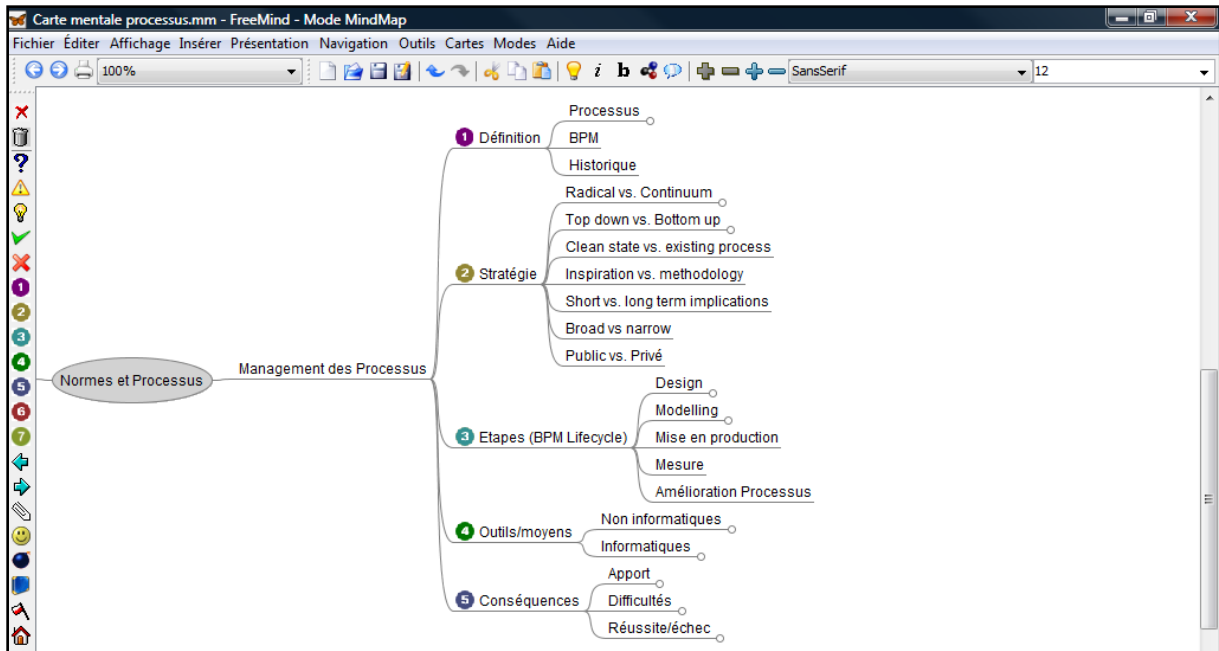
Carte mentale processus.mm - FreeMind - Mode MindMap

Fichier Éditer Affichage Insérer Présentation Navigation Outils Cartes Modes Aide

100%

SansSerif

12

Normes et Processus

Management des Processus

1 Définition

Processus

BPM

Historique

2 Stratégie

Radical vs. Continuum

Top down vs. Bottom up

Clean state vs. existing process

Inspiration vs. methodology

Short vs. long term implications

Broad vs narrow

Public vs. Privé

3 Etapes (BPM Lifecycle)

Design

Modelling

Mise en production

Mesure

Amélioration Processus

4 Outils/moyens

Non informatiques

Informatiques

5 Conséquences

Apport

Difficultés

Réussite/échec